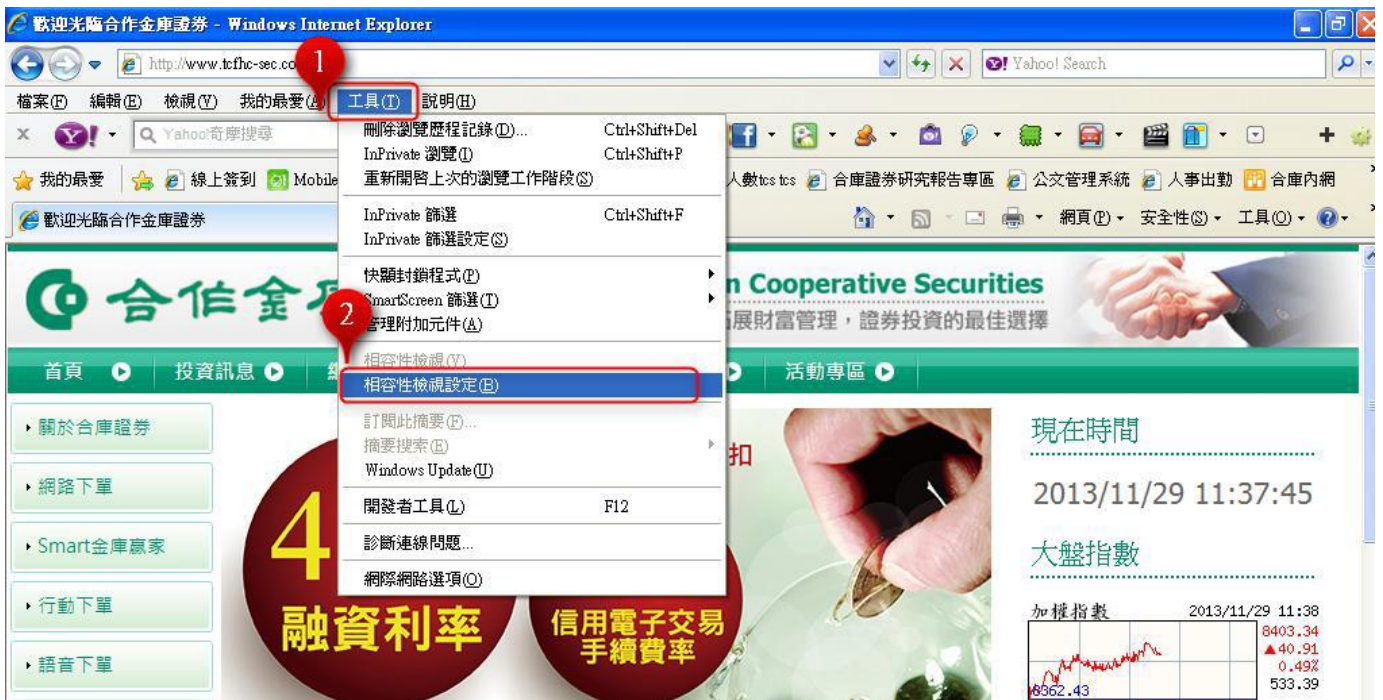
歡迎光臨合作金庫證券 - Windows Internet Explorer

http://www.tcfhc-sec.co

Yahoo! Search

1

檔案(F) 編輯(E) 檢視(V) 我的最愛(A) 工具(T) 說明(H)

Yahoo!奇摩搜尋

刪除瀏覽歷程記錄(D)... Ctrl+Shift+Del
InPrivate 瀏覽(I) Ctrl+Shift+P
重新開啟上次的瀏覽工作階段(S)
InPrivate 篩選 Ctrl+Shift+F
InPrivate 篩選設定(S)
快顯封鎖程式(P)
SmartScreen 篩選(T)
管理附加元件(A)
相容性檢視(V)
相容性檢視設定(B)
訂閱此摘要(F)...
摘要搜索(E)
Windows Update(U)
開發者工具(L) F12
診斷連線問題...
網際網路選項(O)

2

我的最愛 線上簽到 Mobile 人數tcs tcs 合庫證券研究報告專區 公文管理系統 人事出勤 合庫內網

歡迎光臨合作金庫證券

網頁(P) 安全性(S) 工具(O)

合作金 n Cooperative Securities
展財富管理，證券投資的最佳選擇

首頁 投資訊息 活動專區

關於合庫證券
網路下單
Smart金庫贏家
行動下單
語音下單

4 扣
融資利率
信用電子交易 手續費率

現在時間
2013/11/29 11:37:45
大盤指數
加權指數 2013/11/29 11:38
8403.34
▲40.91
0.49%
533.39
8362.43